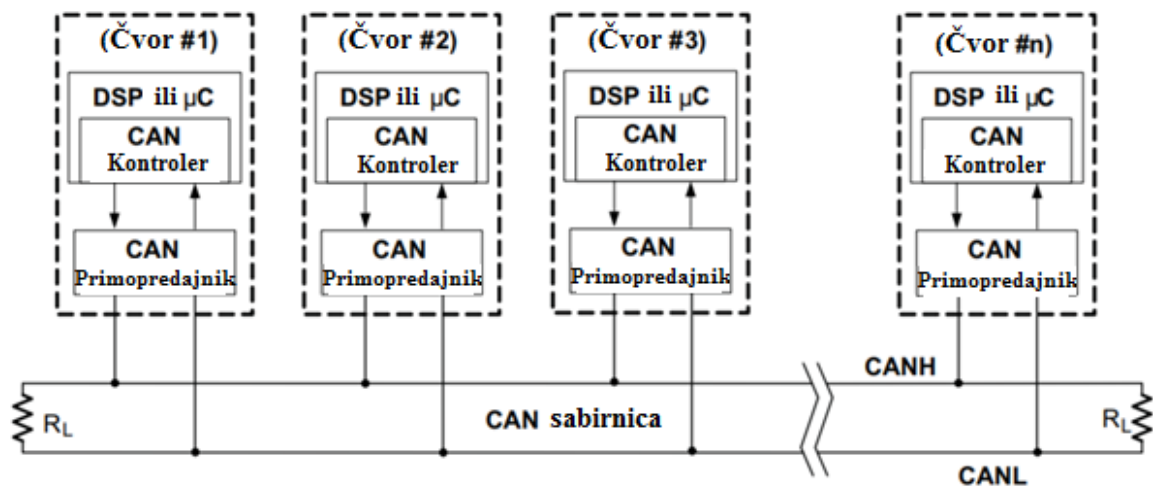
(Čvor #1)
DSP ili μC
CAN
Kontroler
CAN
Primopredajnik

(Čvor #2)
DSP ili μC
CAN
Kontroler
CAN
Primopredajnik

(Čvor #3)
DSP ili μC
CAN
Kontroler
CAN
Primopredajnik

(Čvor #n)
DSP ili μC
CAN
Kontroler
CAN
Primopredajnik

CANH
$R_L$
CAN sabirnica
$R_L$
CANL